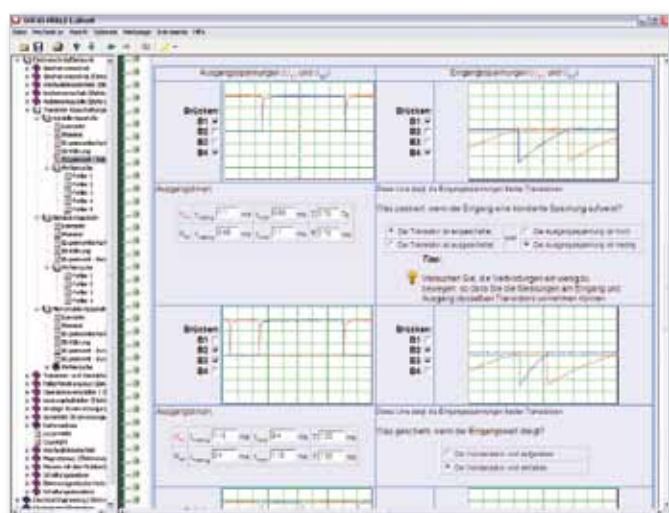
Ausgangsspannungen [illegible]

Eingangsspannungen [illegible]

Brücken
B1
B2
B3
B4

Brücken
B1
B2
B3
B4

Ausgabeformen

Diese Linie zeigt die Eingangsspannungen beider Transistoren

Was passiert, wenn der Eingang eine konstante Spannung aufweist?

Der Transistor ist ausgeschaltet
Der Transistor ist eingeschaltet
Die Ausgangsspannung ist hoch
Die Ausgangsspannung ist niedrig

Tipp:

Versuchen Sie, die Verbindungen am Eingang zu bewegen, so dass Sie die Messungen am Eingang und Ausgang desselben Transistors vornehmen können.

Brücken
B1
B2
B3
B4

Brücken
B1
B2
B3
B4

Ausgabeformen

Diese Linie zeigt die Eingangsspannungen beider Transistoren

Was geschieht, wenn der Eingangspegel steigt?

Der Kondensator wird aufgeladen
Der Kondensator wird entladen